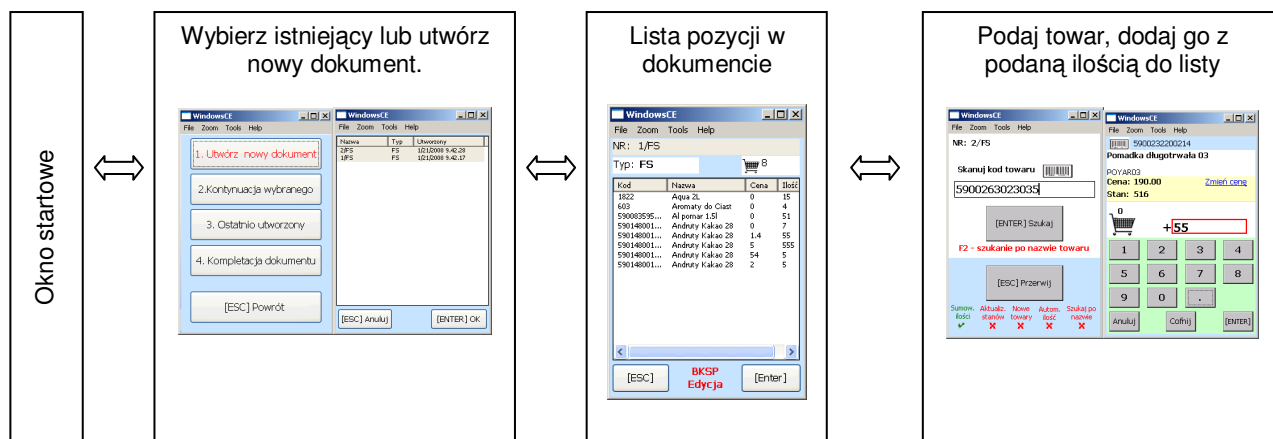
Okno startowe

Wybierz istniejący lub utwórz nowy dokument.

WindowsCE
File Zoom Tools Help
1. Utwórz nowy dokument
2.Kontynuacja wybranego
3. Ostatnio utworzony
4. Kompletacja dokumentu
[ESC] Powrót

WindowsCE
File Zoom Tools Help

| Nazwa | Typ | Utworzony |
|---|---|---|
| 2/FS | FS | 1/21/2008 9.42.28 |
| 1/FS | FS | 1/21/2008 9.42.17 |

[ESC] Anuluj
[ENTER] OK

Lista pozycji w dokumencie

WindowsCE
File Zoom Tools Help
NR: 1/FS
Typ: FS
8

| Kod | Nazwa | Cena | Ilość |
|---|---|---|---|
| 1822 | Aqua 2L | 0 | 15 |
| 603 | Aromaty do Ciast | 0 | 4 |
| 590083595... | Al pomar 1.5l | 0 | 51 |
| 590148001... | Andruty Kakao 28 | 0 | 7 |
| 590148001... | Andruty Kakao 28 | 1.4 | 55 |
| 590148001... | Andruty Kakao 28 | 5 | 555 |
| 590148001... | Andruty Kakao 28 | 54 | 5 |
| 590148001... | Andruty Kakao 28 | 2 | 5 |

[ESC]
BKSP Edycja
[Enter]

Podaj towar, dodaj go z podaną ilością do listy

WindowsCE
File Zoom Tools Help
NR: 2/FS
Skanuj kod towaru
5900263023035
[ENTER] Szukaj
F2 - szukanie po nazwie towaru
[ESC] Przerwij
Sumow. ilości
Aktualiz. stanów
Nowe towary
Autom. ilość
Szukaj po nazwie

WindowsCE
File Zoom Tools Help
5900232200214
Pomadka długotrwała 03
POYAR03
Cena: 190.00
Zmień cenę
Stan: 516
0
+55
1 2 3 4
5 6 7 8
9 0 .
Anuluj
Cofnij
[ENTER]